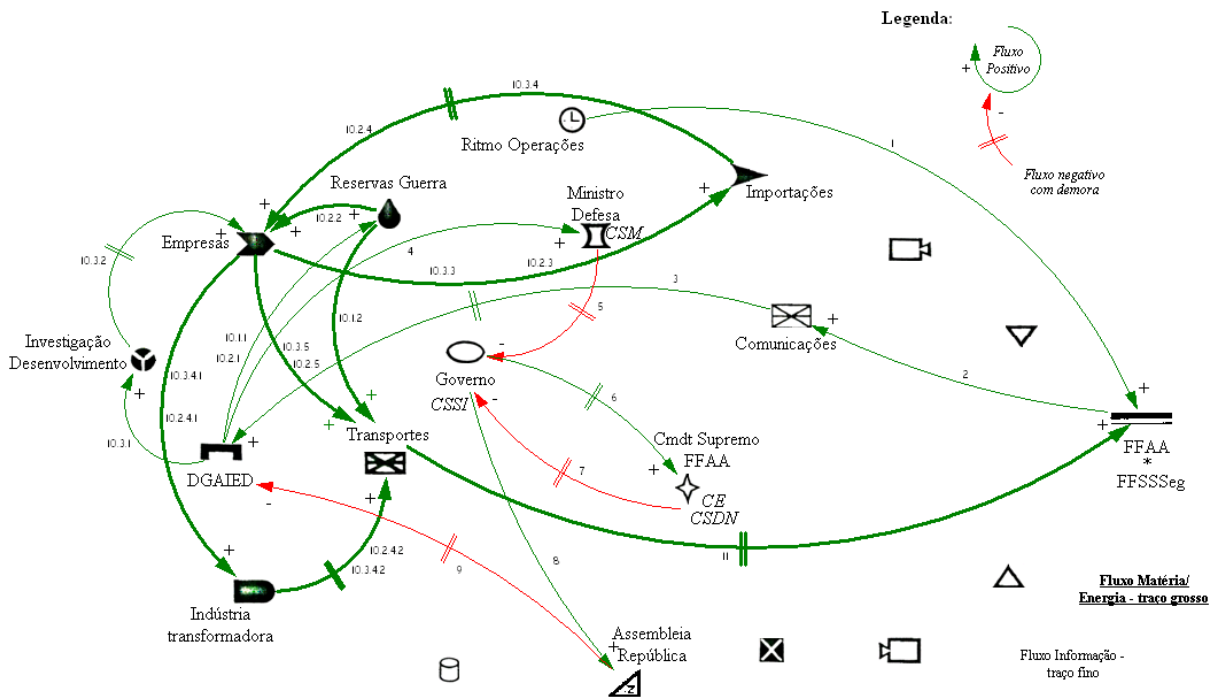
Legenda:

Fluxo Positivo

+

-

Fluxo negativo com demora

I0.3.4

I0.2.4

Ritmo Operações

1

Reservas Guerra

Ministro Defesa

CSM

Importações

+

+

+

+

+

Empresas

I0.2.2

I0.3.2

4

I0.3.3

I0.2.3

3

5

Comunicações

+

I0.1.1

I0.2.1

I0.3.5

I0.2.5

I0.1.2

Investigação Desenvolvimento

I0.3.4.1

Governo

CSSI

-

-

2

6

+

I0.2.4.1

I0.3.1

+

+

DGAIED

+

Transportes

Cmdt Supremo FFAA

7

+

CE

CSDN

FFAA

*

FFSSSeg

+

-

+

I0.2.4.2

I0.3.4.2

9

8

11

+

Indústria transformadora

Assembleia República

+

Fluxo Matéria/ Energia - traço grosso

Fluxo Informação - traço fino